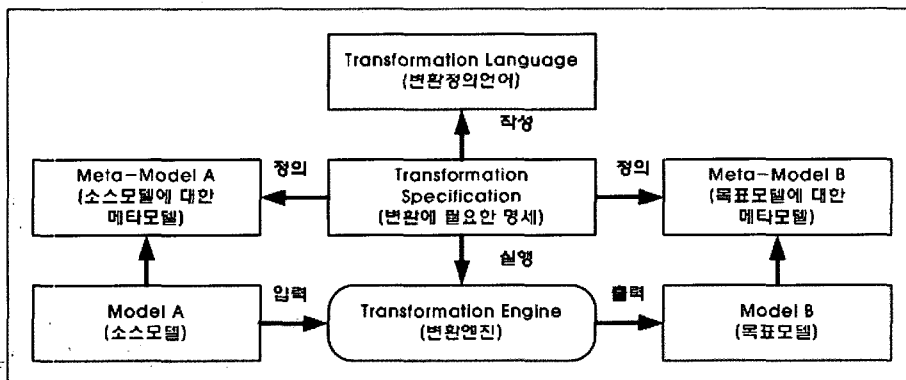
Transformation Language
(변환정의언어)

작성

Meta-Model A
(소스모델에 대한
메타모델)

정의

Transformation
Specification
(변환에 필요한 명세)

정의

Meta-Model B
(목표모델에 대한
메타모델)

실행

Model A
(소스모델)

입력

Transformation Engine
(변환엔진)

출력

Model B
(목표모델)